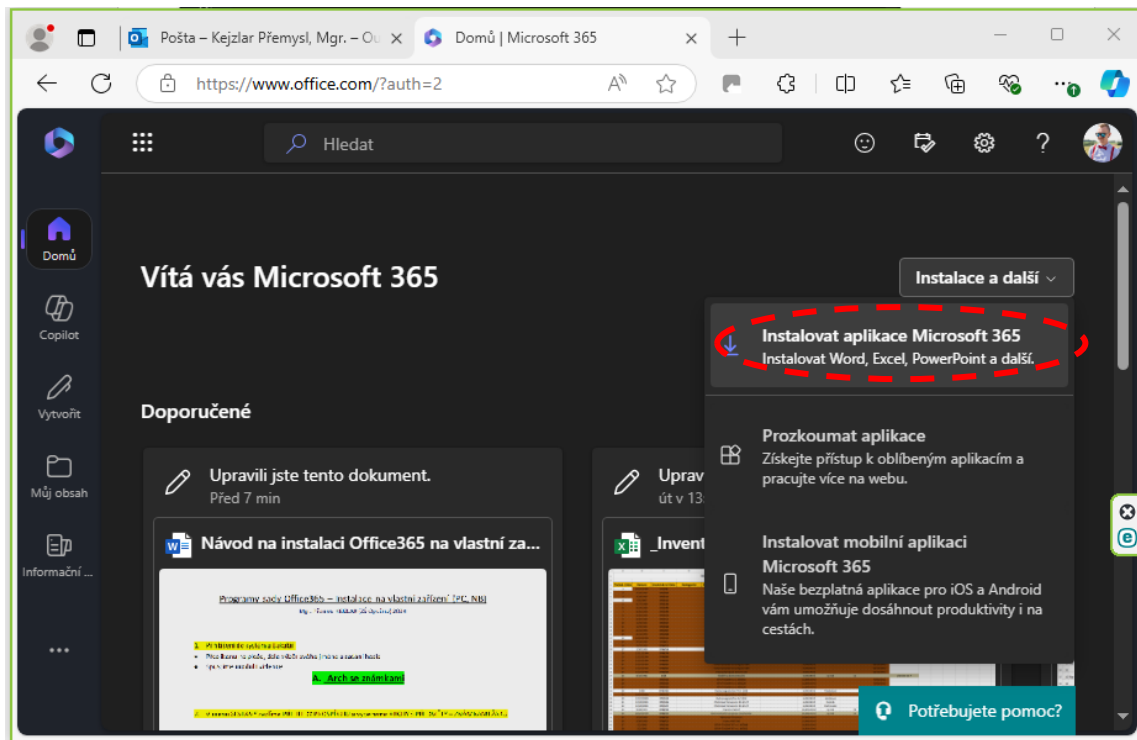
Pošta – Kejzlar Přemysl, Mgr. – Ou
Domů | Microsoft 365
https://www.office.com/?auth=2

Hledat

Domů
Copilot
Vytvořit
Můj obsah
Informační ...
...

Vítá vás Microsoft 365
Instalace a další

Instalovat aplikace Microsoft 365
Instalovat Word, Excel, PowerPoint a další.

Prozkoumat aplikace
Získejte přístup k oblíbeným aplikacím a pracujte více na webu.

Instalovat mobilní aplikaci Microsoft 365
Naše bezplatná aplikace pro iOS a Android vám umožňuje dosáhnout produktivity i na cestách.

Doporučené

Upravili jste tento dokument.
Před 7 min
Návod na instalaci Office365 na vlastní za...

Upravi
út v 13
_Invent

Programy sady Office365 – instalace na vlastní zařízení (PC, NB)
A. Arch se známkami

Potřebujete pomoc?